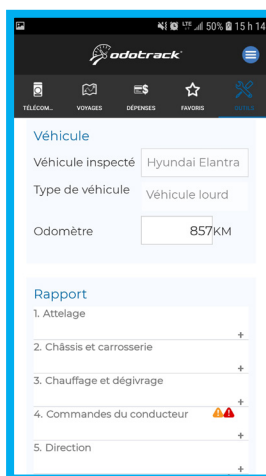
50% 15 h 14

odotrack

TÉLÉCOM... VOYAGES DÉPENSES FAVORIS OUTILS

Véhicule

Véhicule inspecté Hyundai Elantra

Type de véhicule Véhicule lourd

Odomètre 857KM

Rapport

1. Attelage
+

2. Châssis et carrosserie
+

3. Chauffage et dégivrage
+

4. Commandes du conducteur
+

5. Direction
+